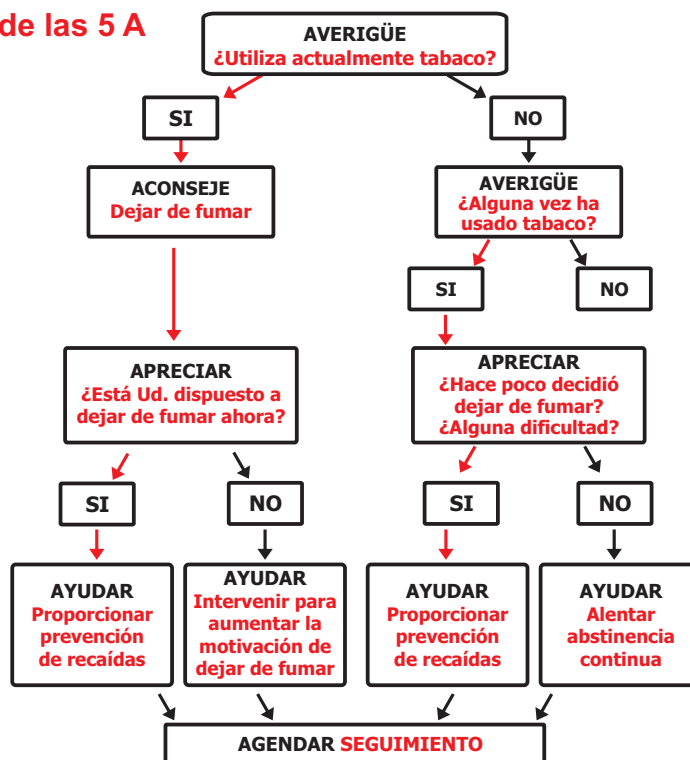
de las 5 A

AVERIGÜE
¿Utiliza actualmente tabaco?

SI

NO

ACONSEJE
Dejar de fumar

AVERIGÜE
¿Alguna vez ha usado tabaco?

SI

NO

APRECIAR
¿Está Ud. dispuesto a dejar de fumar ahora?

APRECIAR
¿Hace poco decidió dejar de fumar? ¿Alguna dificultad?

SI

NO

SI

NO

AYUDAR
Proporcionar prevención de recaídas

AYUDAR
Intervenir para aumentar la motivación de dejar de fumar

AYUDAR
Proporcionar prevención de recaídas

AYUDAR
Alentar abstinencia continua

AGENDAR SEGUIMIENTO